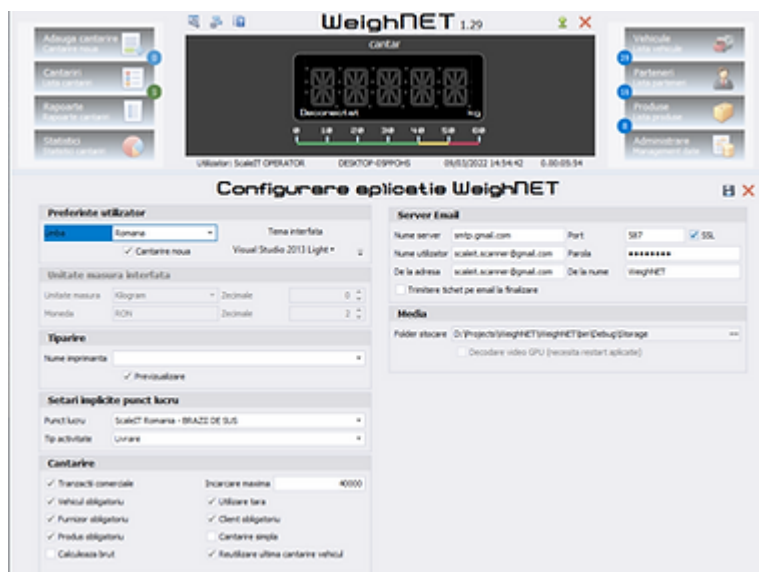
Adauga cantarire
Cantarire noua

Cantariri
Lista cantariri

Rapoarte
Rapoarte cantariri

Statistici
Statistici cantariri

WeighNET 1.29

cantar

Deconectat
kg

0 10 20 30 40 50 60

Utilizator: ScaleIT OPERATOR DESKTOP-6SP9OHS 09/03/2022 14:54:42 0.00:05:54

Vehicule
Lista vehicule

Parteneri
Lista parteneri

Produse
Lista produse

Administrare
Management date

Configurare aplicatie WeighNET

Preferinte utilizator

Limba | Romana
Tema interfata
✓ Cantarire noua
Visual Studio 2013 Light

Unitate masura interfata

Unitate masura | Kilogram | Zecimale | 0
Moneda | RON | Zecimale | 2

Tiparire

Nume imprimanta
✓ Previzualizare

Setari implicite punct lucru

Punct lucru | ScaleIT Romania - BRAZII DE SUS
Tip activitate | Livrare

Cantarire

✓ Tranzactii comerciale
Incarcare maxima 40000
✓ Vehicul obligatoriu
✓ Utilizare tara
✓ Furnizor obligatoriu
✓ Client obligatoriu
✓ Produs obligatoriu
Cantarire simpla
Calculeaza brut
✓ Reutilizare ultima cantarire vehicul

Server Email

Nume server | smtp.gmail.com | Port | 587 | ✓ SSL
Nume utilizator | scaleit.scanner@gmail.com | Parola | ••••••••
De la adresa | scaleit.scanner@gmail.com | De la nume | WeighNET
Trimitere tichet pe email la finalizare

Media

Folder stocare | D:\Projects\WeighNET\WeighNET\bin\Debug\Storage
Decodare video GPU (necesita restart aplicatie)